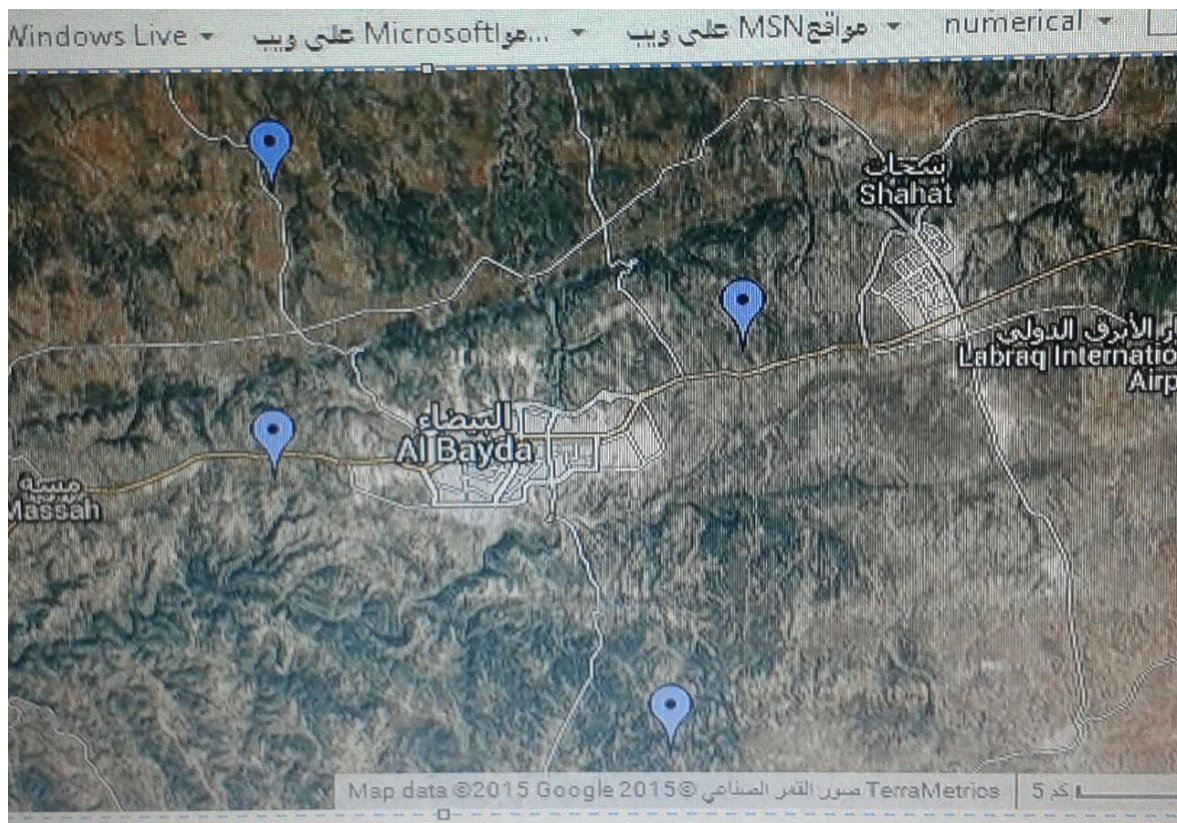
Windows Live ▾ مواMicrosoft... على ويب ▾ مواقعMSN على ويب ▾ numerical ▾

شحات
Shahat

ار الأبرق الدولي
Labraq Internatio
Airp

البيضاء
Al Bayda

مسة
Massah

Map data ©2015 Google 2015© صور القمر الصناعي TerraMetrics | 5 كم